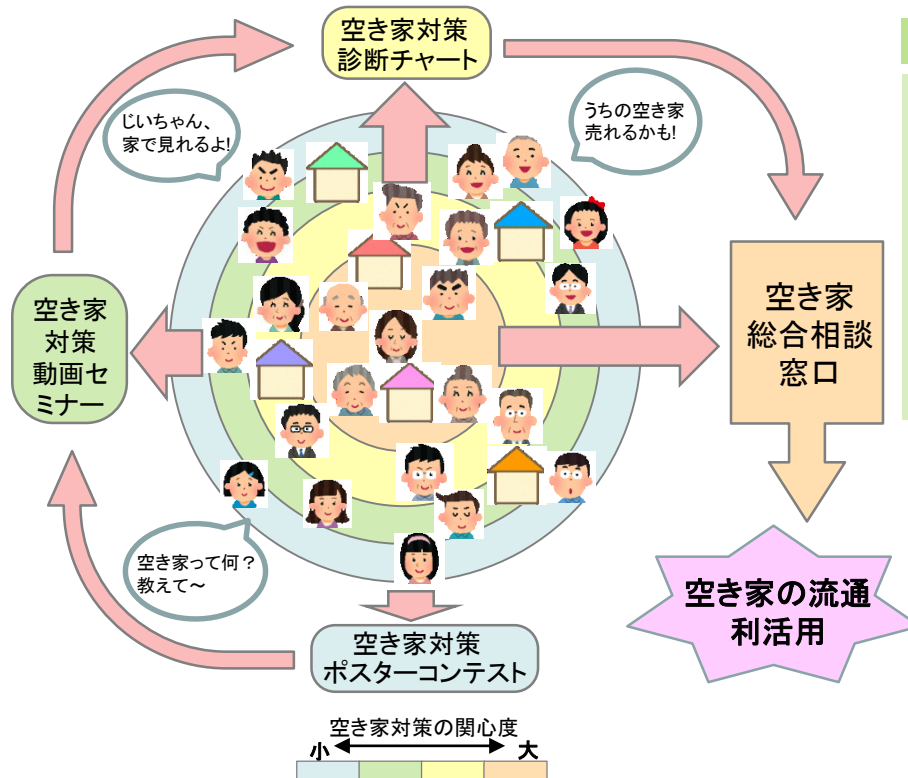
空き家対策
診断チャート

じいちゃん、
家で見れるよ!

うちの空き家
売れるかも!

空き家
対策
動画セ
ミナー

空き家
総合相談
窓口

空き家って何？
教えて～

空き家の流通
利活用

空き家対策
ポスターコンテスト

空き家対策の関心度
小 大